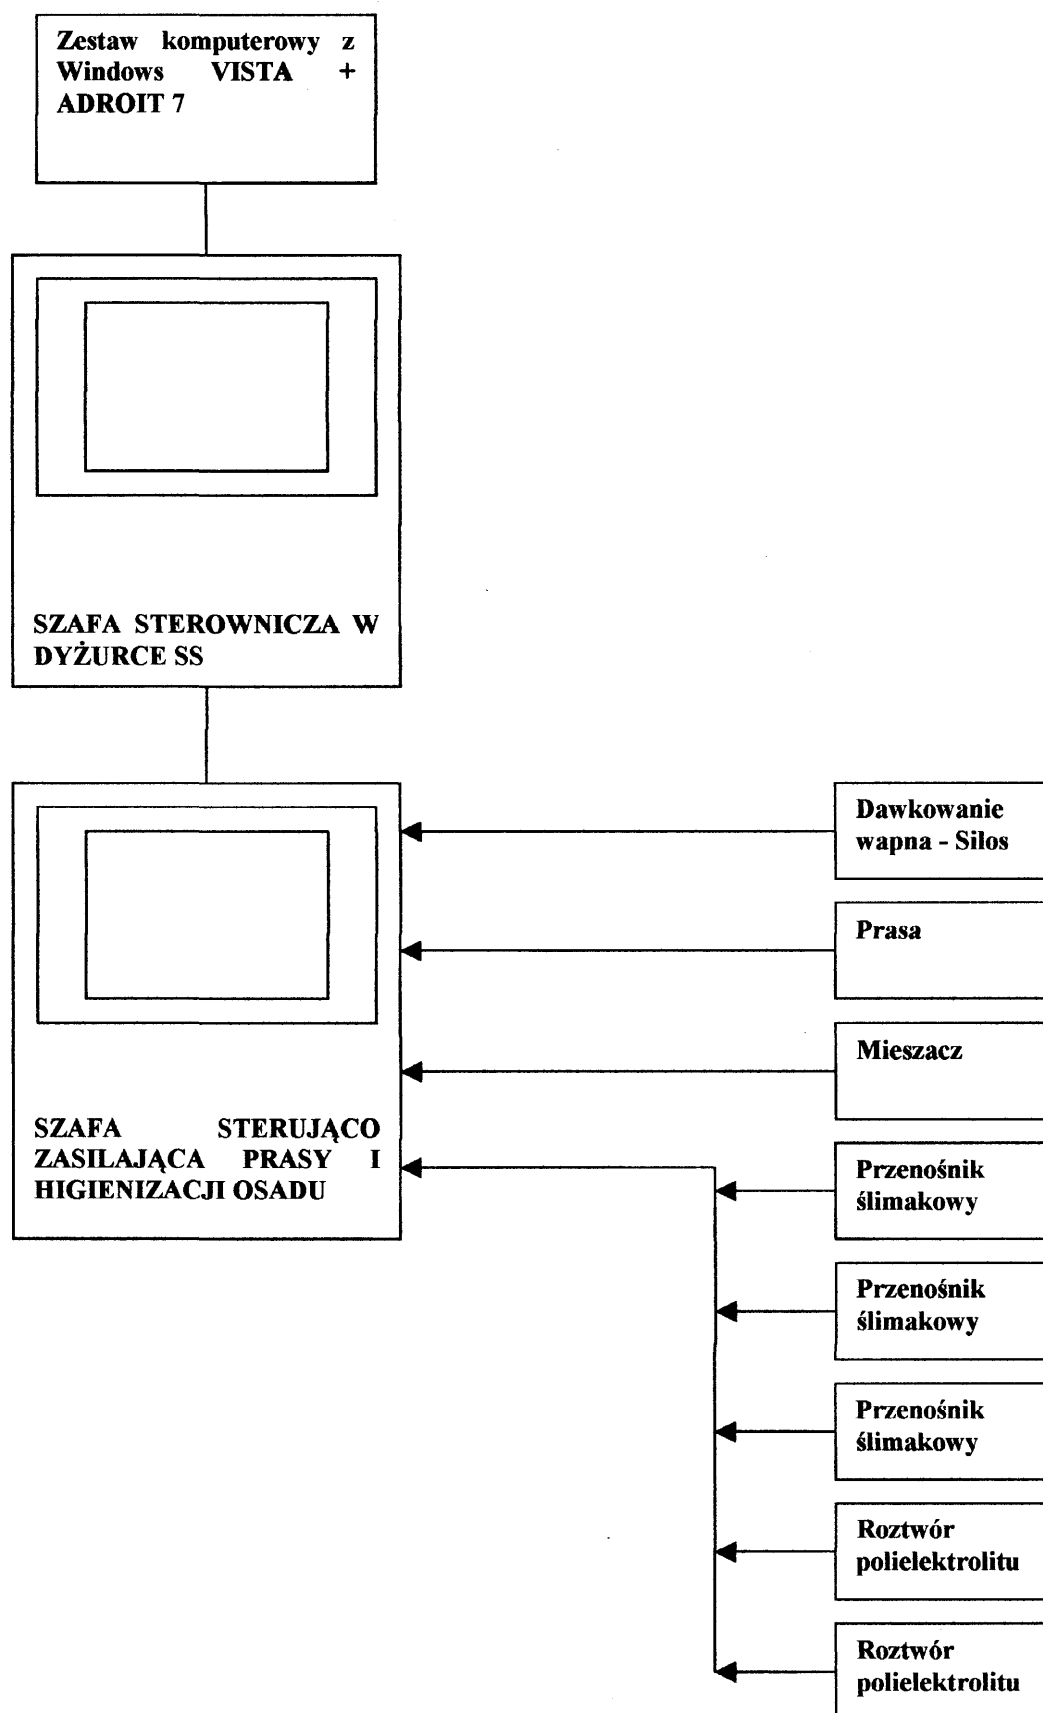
Zestaw komputerowy z Windows VISTA + ADROIT 7

SZAFA STEROWNICZA W DYŻURCE SS

SZAFA STERUJĄCO ZASILAJĄCA PRASY I HIGIENIZACJI OSADU

Dawkowanie wapna - Silos

Prasa

Mieszacz

Przenośnik ślimakowy

Przenośnik ślimakowy

Przenośnik ślimakowy

Roztwór polielektrolitu

Roztwór polielektrolitu